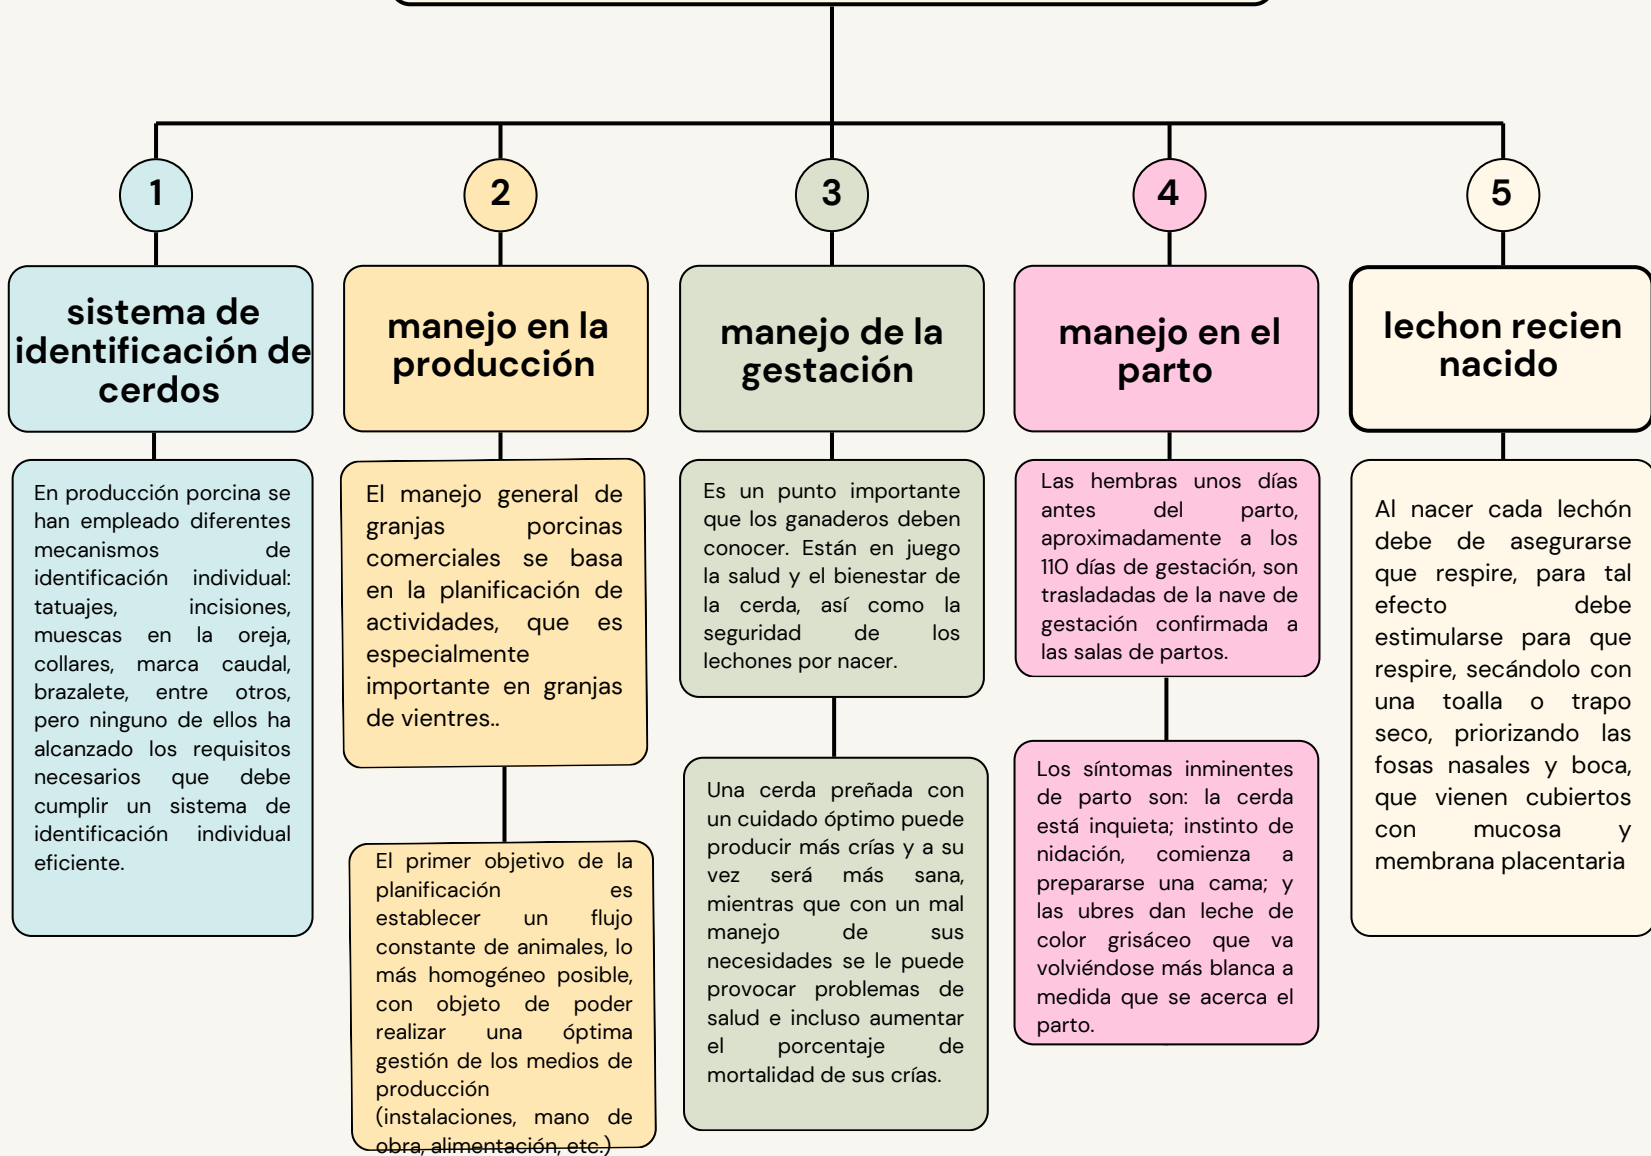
1

sistema de identificación de cerdos

En producción porcina se han empleado diferentes mecanismos de identificación individual: tatuajes, incisiones, muescas en la oreja, collares, marca caudal, brazalete, entre otros, pero ninguno de ellos ha alcanzado los requisitos necesarios que debe cumplir un sistema de identificación individual eficiente.

2

manejo en la producción

El manejo general de granjas porcinas comerciales se basa en la planificación de actividades, que es especialmente importante en granjas de vientres..

El primer objetivo de la planificación es establecer un flujo constante de animales, lo más homogéneo posible, con objeto de poder realizar una óptima gestión de los medios de producción (instalaciones, mano de obra, alimentación, etc.)

3

manejo de la gestación

Es un punto importante que los ganaderos deben conocer. Están en juego la salud y el bienestar de la cerda, así como la seguridad de los lechones por nacer.

Una cerda preñada con un cuidado óptimo puede producir más crías y a su vez será más sana, mientras que con un mal manejo de sus necesidades se le puede provocar problemas de salud e incluso aumentar el porcentaje de mortalidad de sus crías.

4

manejo en el parto

Las hembras unos días antes del parto, aproximadamente a los 110 días de gestación, son trasladadas de la nave de gestación confirmada a las salas de partos.

Los síntomas inminentes de parto son: la cerda está inquieta; instinto de nidación, comienza a prepararse una cama; y las ubres dan leche de color grisáceo que va volviéndose más blanca a medida que se acerca el parto.

5

lechon recien nacido

Al nacer cada lechón debe de asegurarse que respire, para tal efecto debe estimularse para que respire, secándolo con una toalla o trapo seco, priorizando las fosas nasales y boca, que vienen cubiertos con mucosa y membrana placentaria